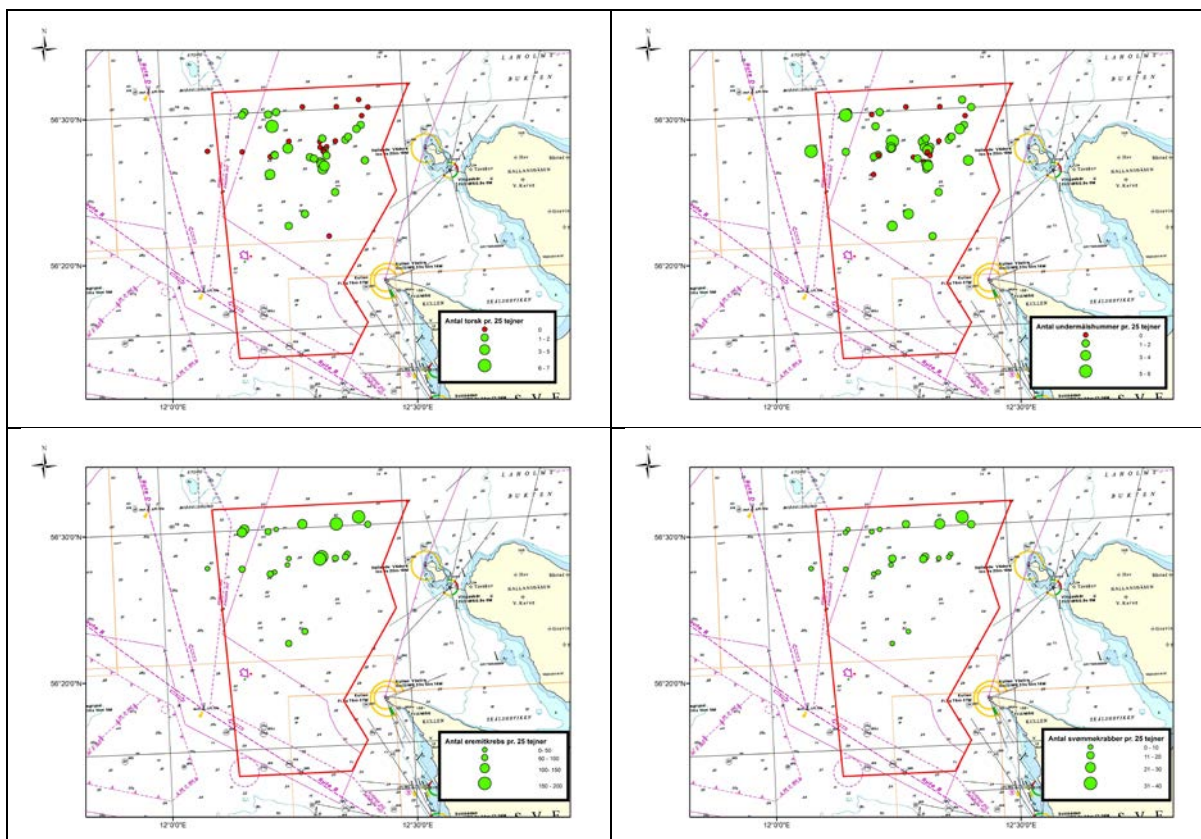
N

56°30'0"N

56°20'0"N

12°0'0"E

12°30'0"E

LAHOLMS BUKTEN

KALLANDSÅSEN

KULLEN

SKÄLDERVIKEN

Antal torsk pr. 25 tejner

0

1 - 2

3 - 5

6 - 7

N

56°30'0"N

56°20'0"N

12°0'0"E

12°30'0"E

LAHOLMS BUKTEN

KALLANDSÅSEN

KULLEN

SKÄLDERVIKEN

Antal undermålshummer pr. 25 tejner

0

1 - 2

3 - 4

5 - 6

N

56°30'0"N

56°20'0"N

12°0'0"E

12°30'0"E

LAHOLMS BUKTEN

KALLANDSÅSEN

KULLEN

SKÄLDERVIKEN

Antal eremitkrebs pr. 25 tejner

0 - 50

50 - 100

100 - 150

150 - 200

N

56°30'0"N

56°20'0"N

12°0'0"E

12°30'0"E

LAHOLMS BUKTEN

KALLANDSÅSEN

KULLEN

SKÄLDERVIKEN

Antal svømmekrabber pr. 25 tejner

0 - 10

11 - 20

21 - 30

31 - 40